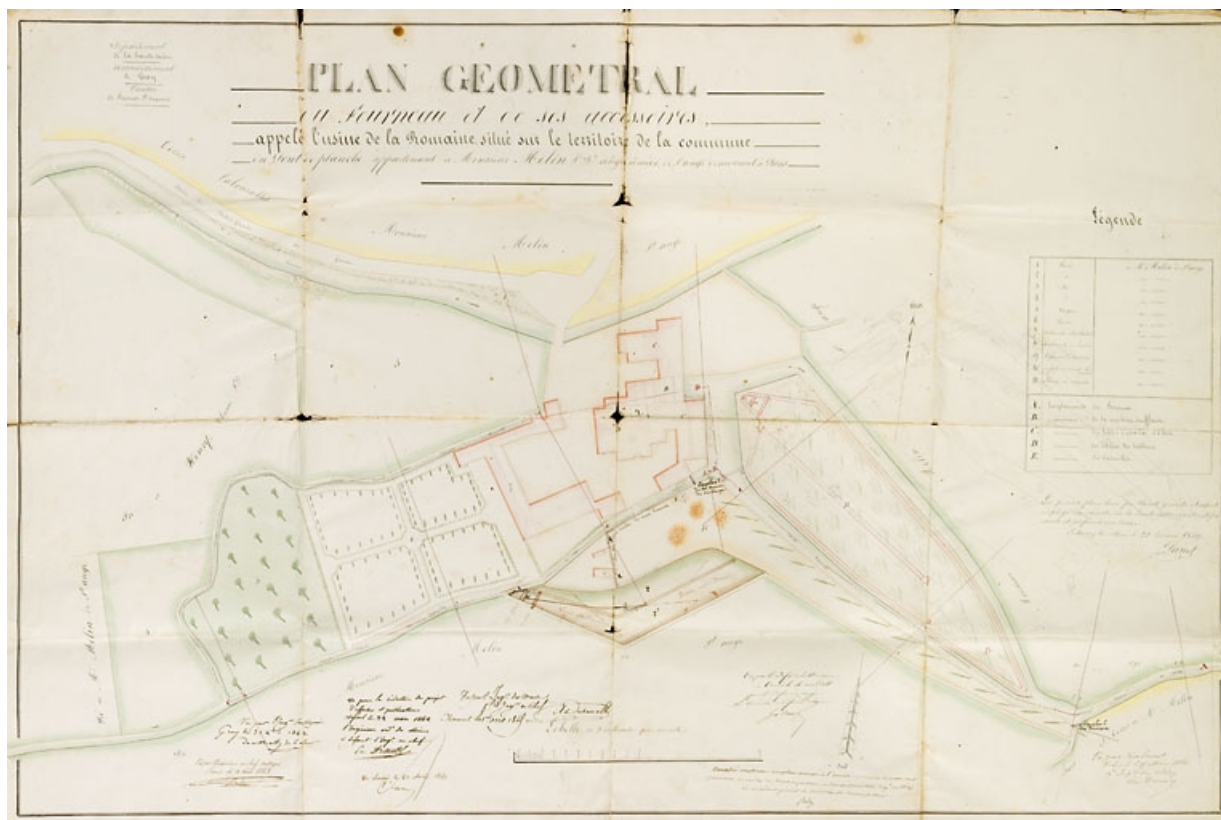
PLAN GEOMETRAL

du Fourneau et de ses accessoires,

appelé l'usine de la Romaine situé sur le territoire de la commune

de Pont-à-planche appartenant à Messieurs Melin & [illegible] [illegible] Gray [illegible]

Département de la Haute-Saône Arrondissement de Gray Canton de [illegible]

Légende

Melin

Melin

Melin

Melin

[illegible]

A

B

C

D

E

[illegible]

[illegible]

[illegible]

Echelle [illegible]

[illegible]